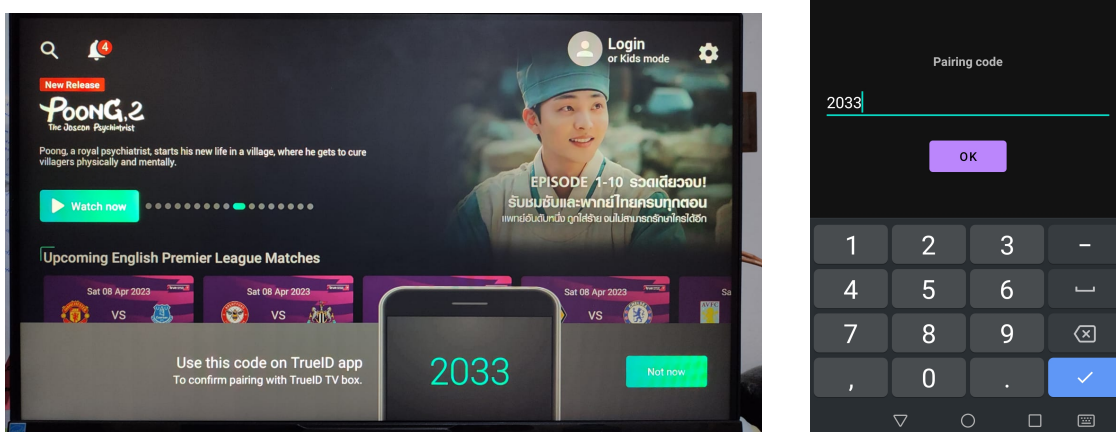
4

Login
or Kids mode

New Release
POONG 2
The Joseon Psychiatrist

Poong, a royal psychiatrist, starts his new life in a village, where he gets to cure villagers physically and mentally.

EPISODE 1-10 รวดเดียวจบ!
รับชมซับและพากย์ไทยครบทุกตอน
แพทย์อันดับหนึ่ง ถูกใส่ร้าย จนไม่สามารถรักษาใครได้อีก

Watch now

Upcoming English Premier League Matches

Sat 08 Apr 2023
VS

Sat 08 Apr 2023
VS

Sat 08 Apr 2023
VS

Sa

Use this code on TrueID app
To confirm pairing with TrueID TV box.

2033

Not now

Pairing code

2033

OK

1
2
3
–
4
5
6
7
8
9
,
0
.